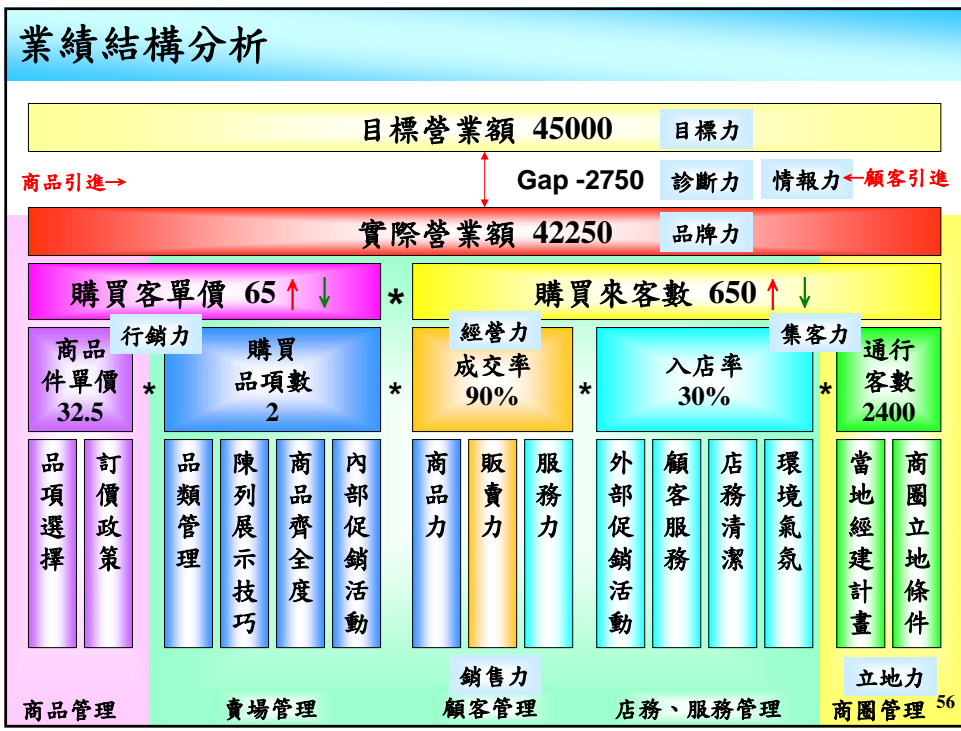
業績結構分析

目標營業額 45000
目標力

商品引進→
Gap -2750
診斷力
情報力←顧客引進

實際營業額 42250
品牌力

購買客單價 65 ↑ ↓
*
購買來客數 650 ↑ ↓

商品件單價 32.5
行銷力
*
購買品項數 2
*
經營力
成交率 90%
*
入店率 30%
集客力
*
通行客數 2400

品項選擇
訂價政策
品類管理
陳列展示技巧
商品齊全度
內部促銷活動
商品力
販賣力
服務力
外部促銷活動
顧客服務
店務清潔
環境氣氛
當地經建計畫
商圈立地條件

銷售力
立地力

商品管理
賣場管理
顧客管理
店務、服務管理
商圈管理
56